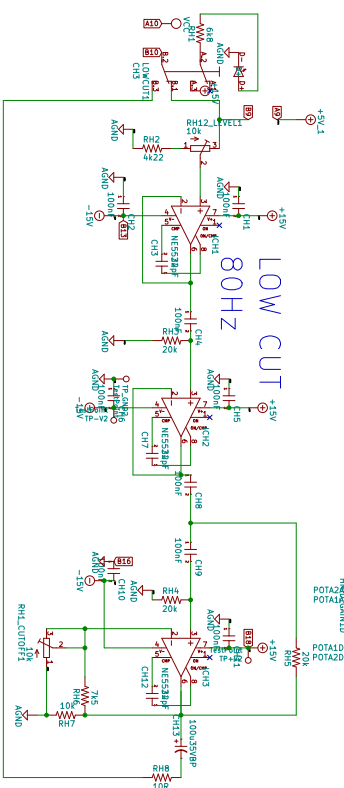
A10
VCC1
RH1
6k8
AGND
B10
CH3
LOWCUT1
+15V
B9
A9
+5V_1
AGND
RH12_LEVEL1
10k
RH2
4k22
AGND
100nF
-15V
CH2
B13
CH3
NE5532
CH1
100nF
AGND
+15V
CH3
33pF
80Hz
LOW CUT
100nF
CH4
AGND
RH3
20k
TP-GND2
TP-V2
AGND
100nF
-15V
CH7
NE5532
CH2
100nF
AGND
CH5
+15V
33pF
100nF
CH8
100nF
CH9
B16
AGND
-15V
CH10
AGND
RH4
20k
RH1_CUTOFF1
10k
AGND
RH6
7k5
RH7
10k
CH12
NE5532
CH13
100nF
AGND
B18
TP+V2
CH3
+15V
RH5
20k
POTA2C
POTA1C
POTA1D
POTA2D
CH13
100u25VBP
RH8
10R